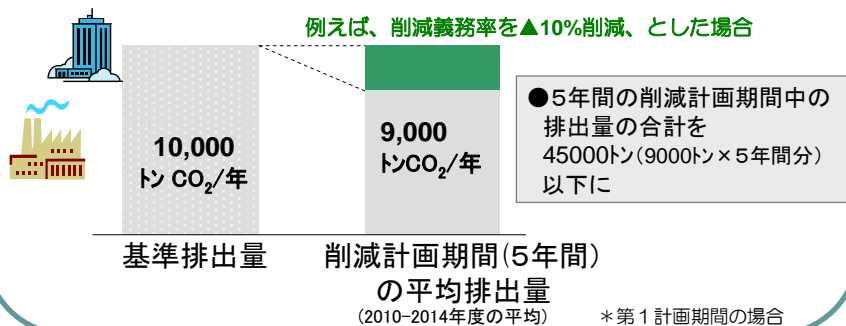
例えば、削減義務率を▲10%削減、とした場合

10,000
トン $CO_2$/年

9,000
トン$CO_2$/年

●5年間の削減計画期間中の排出量の合計を45000トン（9000トン×5年間分）以下に

基準排出量

削減計画期間（5年間）の平均排出量
（2010-2014年度の平均）

＊第１計画期間の場合